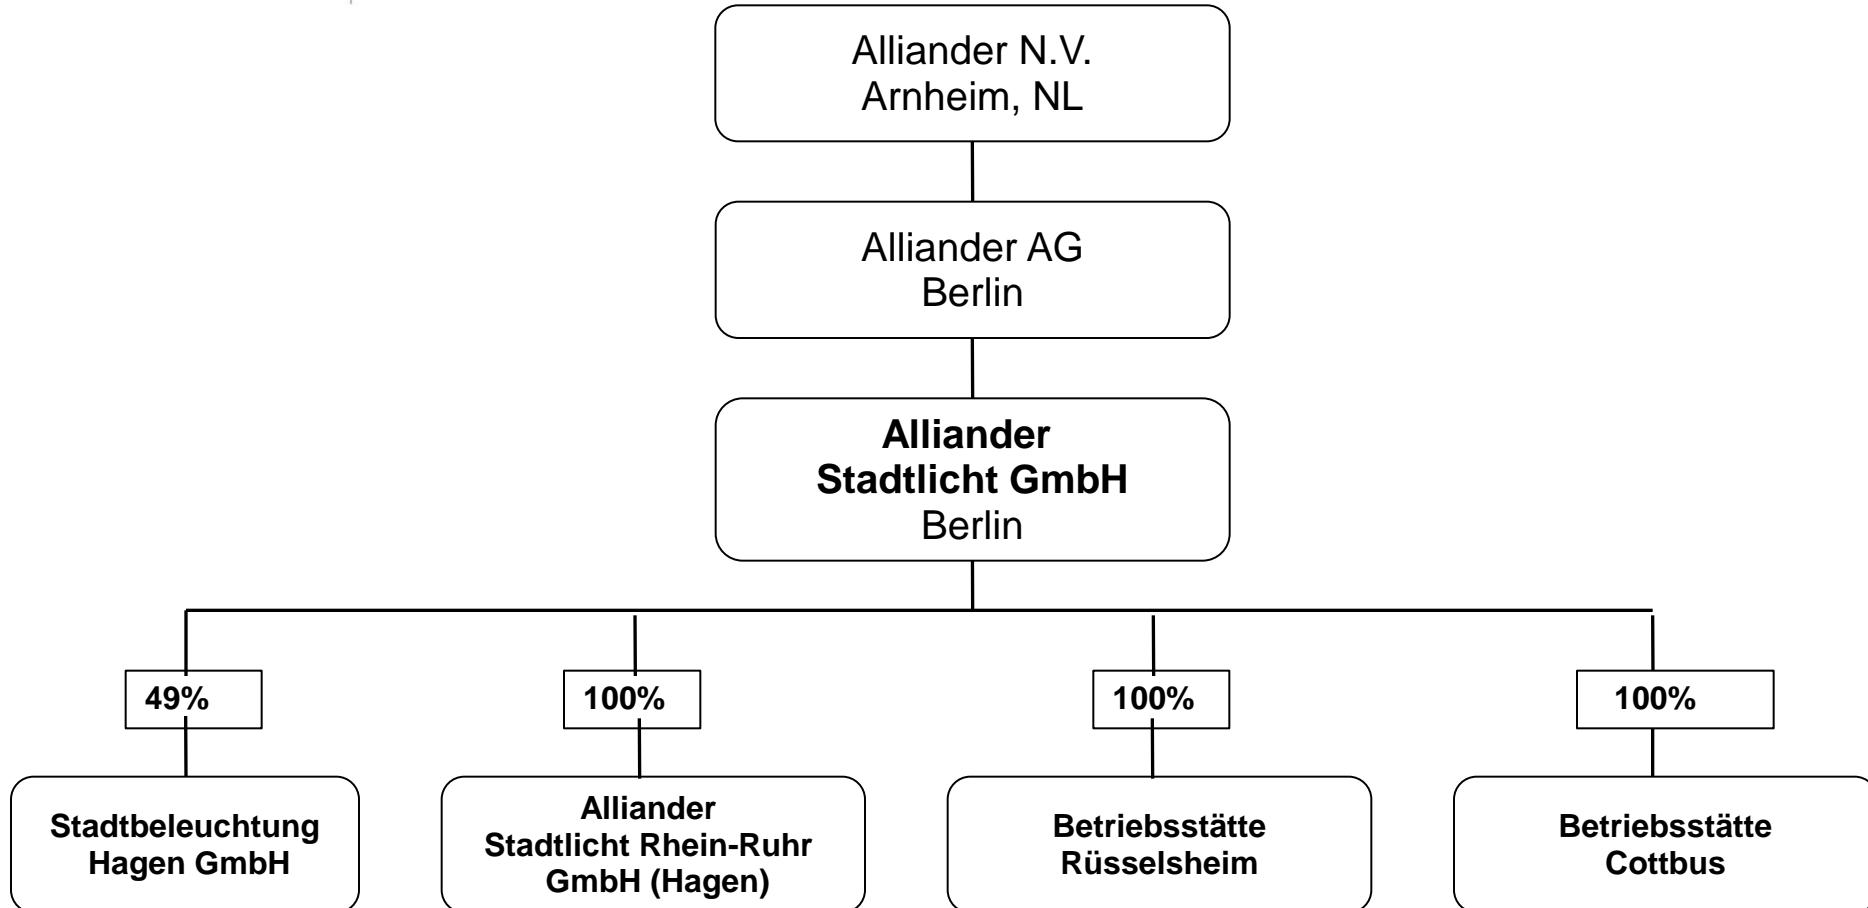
Alliander N.V.
Arnheim, NL

Alliander AG
Berlin

**Alliander Stadtlicht GmbH**
Berlin

49%

100%

100%

100%

Stadtbeleuchtung Hagen GmbH

Alliander Stadtlicht Rhein-Ruhr GmbH (Hagen)

Betriebsstätte Rüsselsheim

Betriebsstätte Cottbus